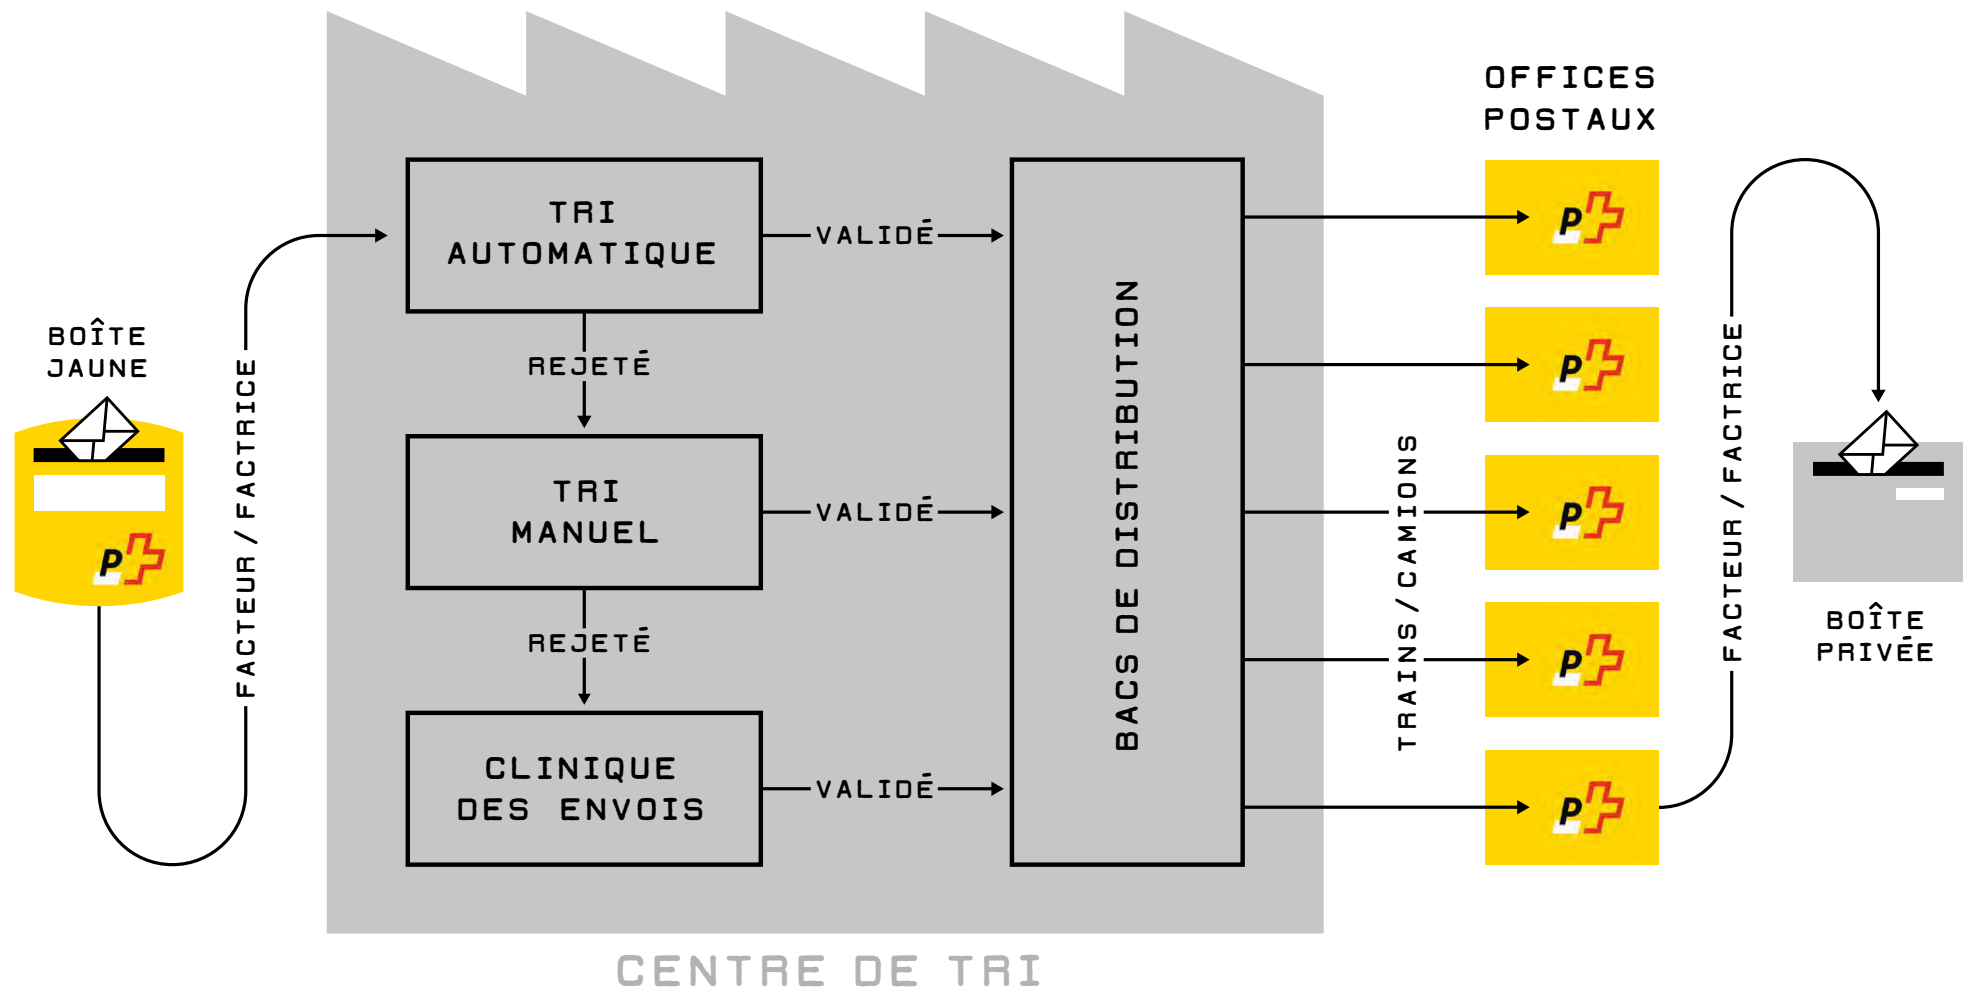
OFFICES POSTAUX

BOÎTE JAUNE

FACTEUR / FACTRICE

TRI AUTOMATIQUE

VALIDÉ

REJETÉ

TRI MANUEL

VALIDÉ

REJETÉ

CLINIQUE DES ENVOIS

VALIDÉ

BACS DE DISTRIBUTION

TRAINS / CAMIONS

FACTEUR / FACTRICE

BOÎTE PRIVÉE

CENTRE DE TRI